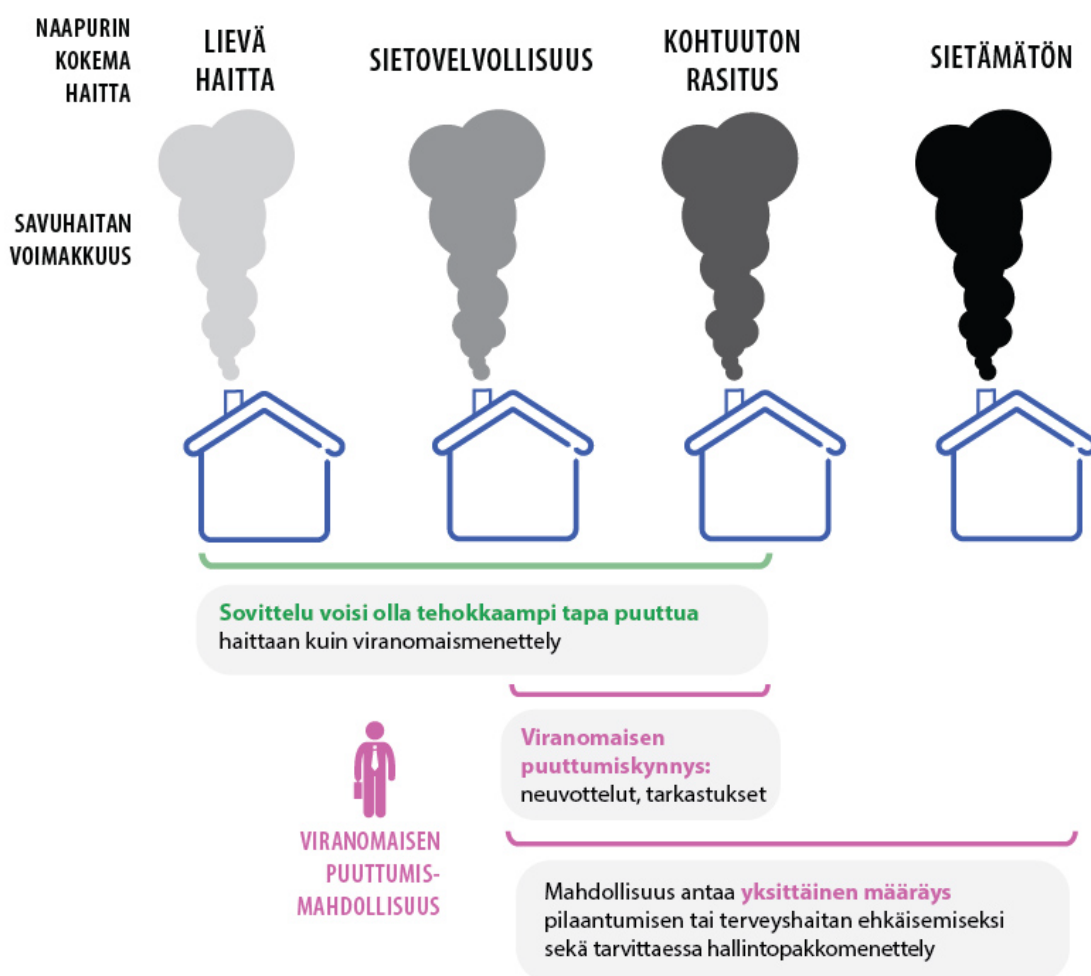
NAAPURIN KOKEMA HAITTA

LIEVÄ HAITTA

SIETOVELVOLLISUUS

KOHTUUTON RASITUS

SIETÄMÄTÖN

SAVUHAITAN VOIMAKKUUS

Sovittelu voisi olla tehokkaampi tapa puuttua haittaan kuin viranomaismenettely

Viranomaisen puuttumiskynnys: neuvottelut, tarkastukset

VIRANOMAISEN PUUTTUMIS-MAHDOLLISUUS

Mahdollisuus antaa yksittäinen määräys pilaantumisen tai terveyshaitan ehkäisemiseksi sekä tarvittaessa hallintopakkomenettely